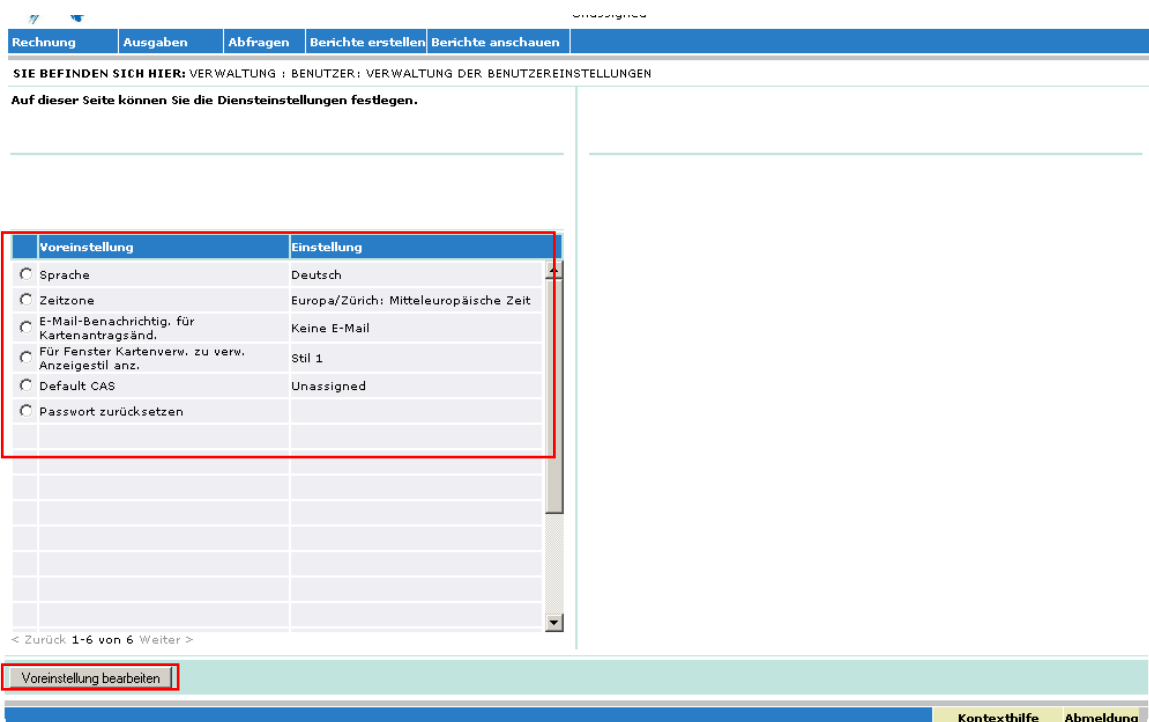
Unassigned

Rechnung | Ausgaben | Abfragen | Berichte erstellen | Berichte anschauen

SIE BEFINDEN SICH HIER: VERWALTUNG : BENUTZER: VERWALTUNG DER BENUTZEREINSTELLUNGEN

Auf dieser Seite können Sie die Diensteinstellungen festlegen.

| Voreinstellung | Einstellung |
|---|---|
| Sprache | Deutsch |
| Zeitzone | Europa/Zürich: Mitteleuropäische Zeit |
| E-Mail-Benachrichtig. für Kartenantragsänd. | Keine E-Mail |
| Für Fenster Kartenverw. zu verw. Anzeigestil anz. | Stil 1 |
| Default CAS | Unassigned |
| Passwort zurücksetzen | |

< Zurück 1-6 von 6 Weiter >

Voreinstellung bearbeiten

Kontexthilfe Abmeldung